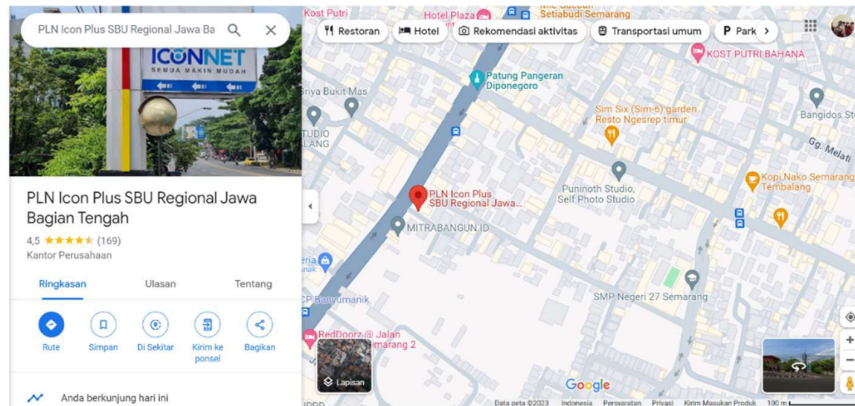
PLN Icon Plus SBU Regional Jawa Ba

ICONNET
SEMUA MAKIN MUDAH

PLN Icon Plus SBU Regional Jawa Bagian Tengah

4,5 ★★★★★ (169)

Kantor Perusahaan

Ringkasan
Ulasan
Tentang

Rute
Simpan
Di Sekitar
Kirim ke ponsel
Bagikan

Anda berkunjung hari ini

Restoran
Hotel
Rekomendasi aktivitas
Transportasi umum
Park

Kost Putri
Hotel Plaza
Setiabudi Semarang
KOST PUTRI BAHANA
Patung Pangeran Diponegoro
Griya Bukit Mas
Sim Six (Sim-6) garden
Resto Ngesrep timur
Bangidos Ste
Gg. Melati
TUDIO LANG
PLN Icon Plus SBU Regional Jawa...
Puninoth Studio, Self Photo Studio
Kopi Nako Semarang Tembalang
MITRABANGUN.ID
SMP Negeri 27 Semarang
CP Banyumanik
RedDoorz @ Jalan ... Semarang 2
Lapisan
Google
Data peta ©2023
Indonesia
Persyaratan
Privasi
Kirim Masukan Produk
100 m